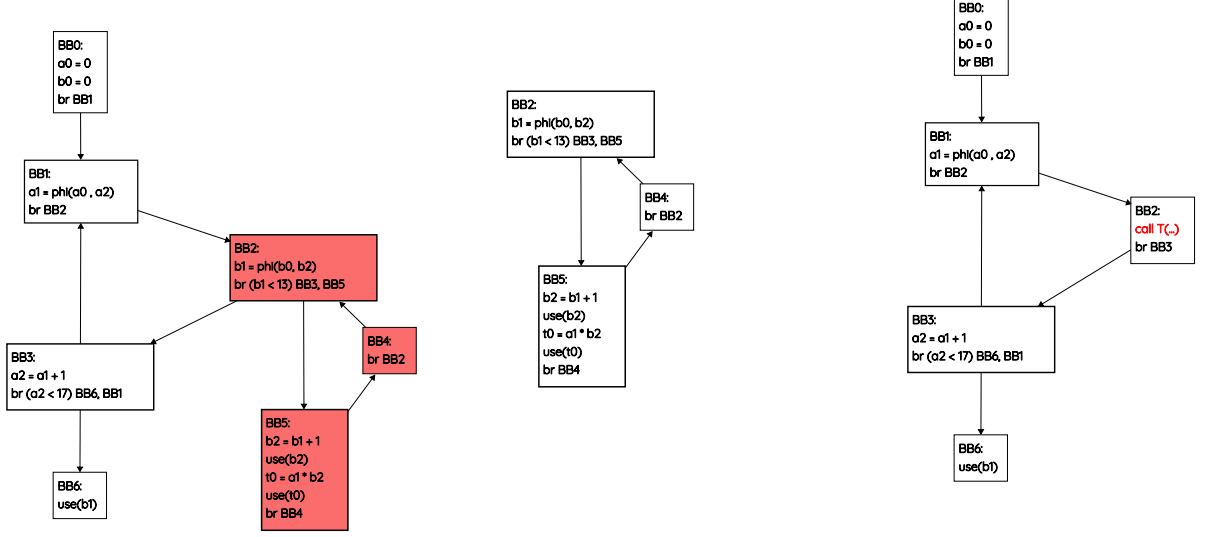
BB0:
a0 = 0
b0 = 0
br BB1

BB1:
a1 = phi(a0 , a2)
br BB2

BB2:
b1 = phi(b0, b2)
br (b1 < 13) BB3, BB5

BB4:
br BB2

BB3:
a2 = a1 + 1
br (a2 < 17) BB6, BB1

BB5:
b2 = b1 + 1
use(b2)
t0 = a1 * b2
use(t0)
br BB4

BB6:
use(b1)

BB2:
b1 = phi(b0, b2)
br (b1 < 13) BB3, BB5

BB4:
br BB2

BB5:
b2 = b1 + 1
use(b2)
t0 = a1 * b2
use(t0)
br BB4

BB0:
a0 = 0
b0 = 0
br BB1

BB1:
a1 = phi(a0 , a2)
br BB2

BB2:
call T(...)
br BB3

BB3:
a2 = a1 + 1
br (a2 < 17) BB6, BB1

BB6:
use(b1)